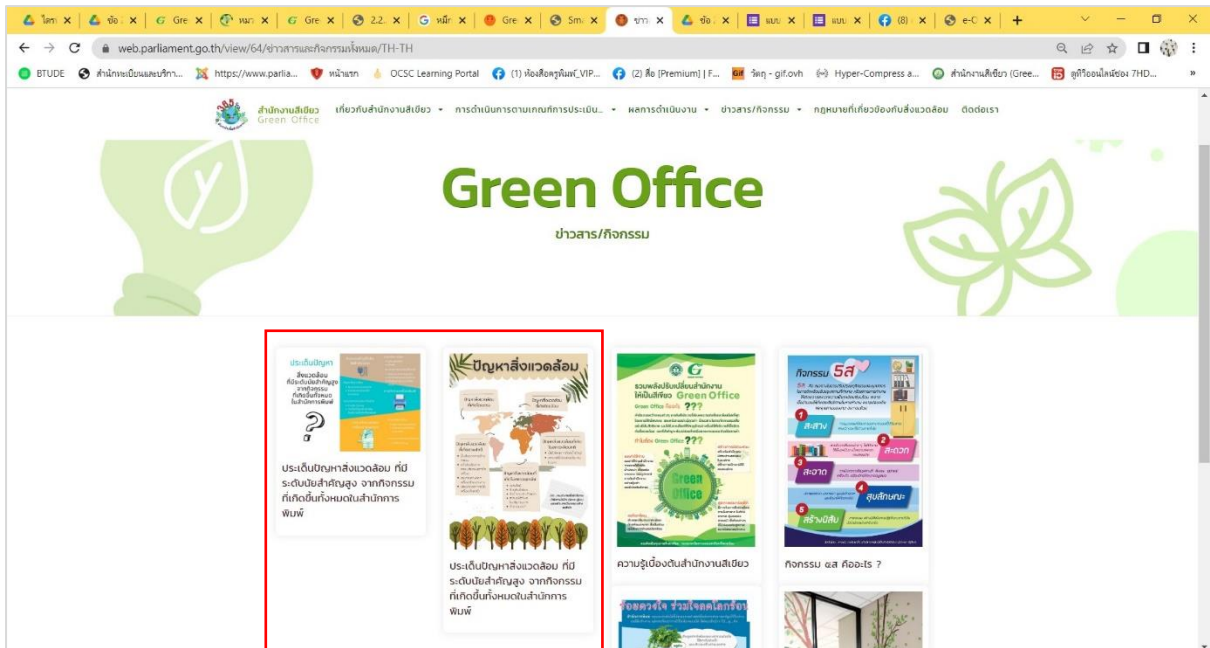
ไดรา × ข้อ × Gre × หนา × Gre × 2.2. × หนัก × Gre × Sm × ข่าว × ข้อ × แบบ × แบบ × (8) × e-C × +

web.parliament.go.th/view/64/ข่าวสารและกิจกรรมทั้งหมด/TH-TH

BTUDE สำนักทะเบียนและบริกา... https://www.parlia... หน้าแรก OCSC Learning Portal (1) ห้องสือครูพิมพ์_VIP... (2) สือ [Premium] | F... วัตถุ - gif.ovh Hyper-Compress a... สำนักงานสีเขียว (Gree... ดูทีวีออนไลน์ช่อง 7HD...

สำนักงานสีเขียว Green Office เกี่ยวกับสำนักงานสีเขียว การดำเนินการตามเกณฑ์การประเมิน... ผลการดำเนินงาน ข่าวสาร/กิจกรรม กฎหมายที่เกี่ยวข้องกับสิ่งแวดล้อม ติดต่อเรา

Green Office

ข่าวสาร/กิจกรรม

ประเด็นปัญหา สิ่งแวดล้อม ที่มีระดับนัยสำคัญสูง จากกิจกรรม ที่เกิดขึ้นทั้งหมด ในสำนักการพิมพ์

ประเด็นปัญหาสิ่งแวดล้อม ที่มีระดับนัยสำคัญสูง จากกิจกรรม ที่เกิดขึ้นทั้งหมดในสำนักการพิมพ์

ปัญหาสิ่งแวดล้อม

ประเด็นปัญหาสิ่งแวดล้อม ที่มีระดับนัยสำคัญสูง จากกิจกรรม ที่เกิดขึ้นทั้งหมดในสำนักการพิมพ์

รวมพลังปรับเปลี่ยนสำนักงาน ให้เป็นสีเขียว Green Office

Green Office คืออะไร ???

ทำไมต้อง Green Office ???

Green Office

ความรู้เบื้องต้นสำนักงานสีเขียว

กิจกรรม 5ส

1 สะสาง 2 สะดวก 3 สะอาด 4 สุขลักษณะ 5 สร้างนิสัย

กิจกรรม ๕ส คืออะไร ?

ร้อยดวงใจ ร่วมใจลดโลกร้อน